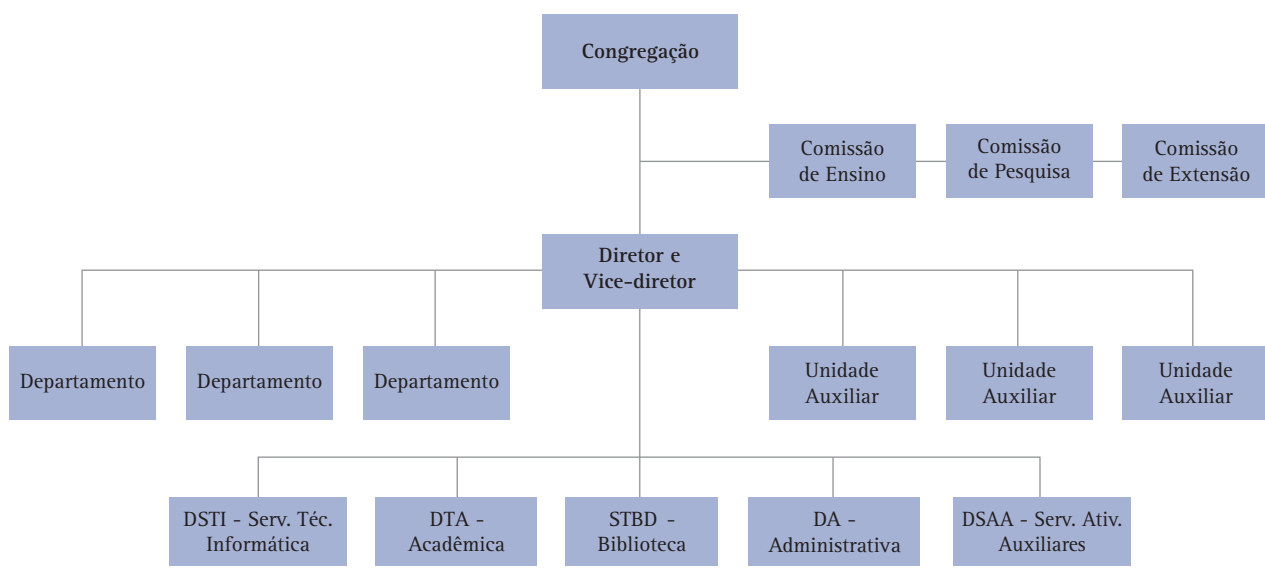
Congregação

Comissão de Ensino

Comissão de Pesquisa

Comissão de Extensão

Diretor e Vice-diretor

Departamento

Departamento

Departamento

Unidade Auxiliar

Unidade Auxiliar

Unidade Auxiliar

DSTI - Serv. Téc. Informática

DTA - Acadêmica

STBD - Biblioteca

DA - Administrativa

DSAA - Serv. Ativ. Auxiliares